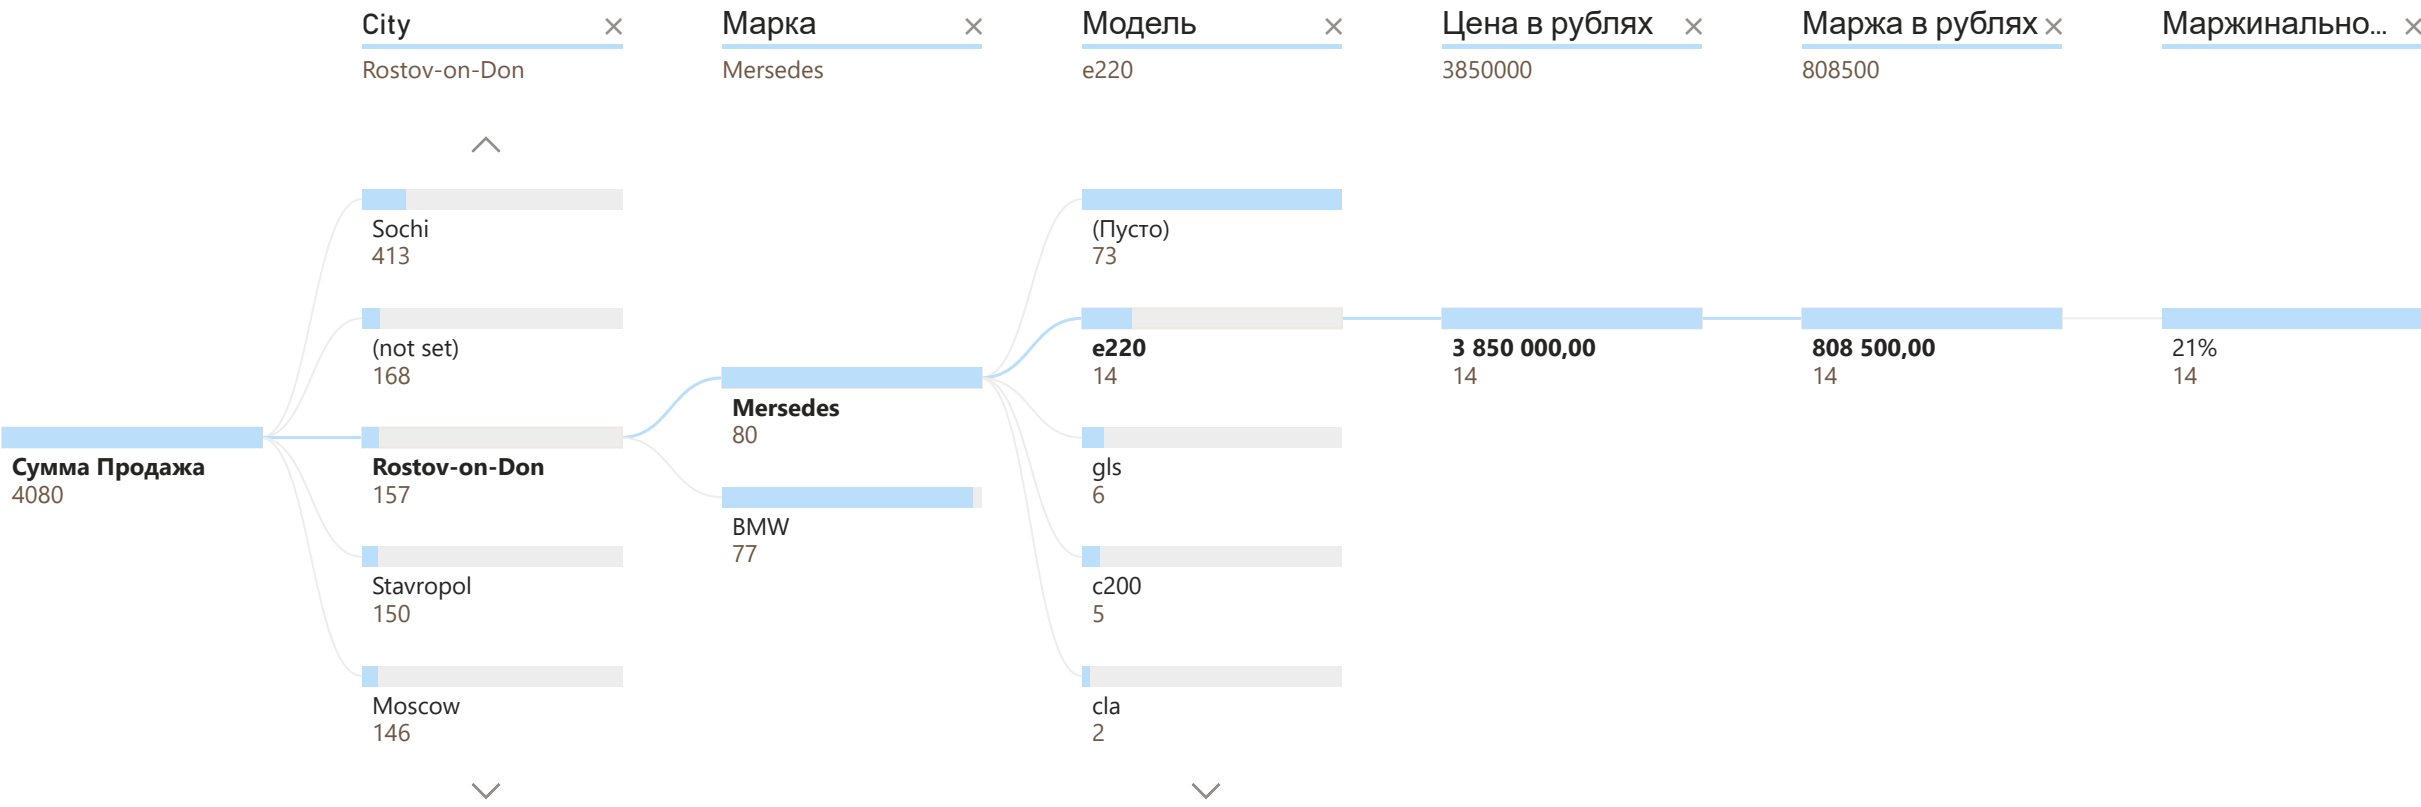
City ×
Rostov-on-Don

Марка ×
Mersedes

Модель ×
e220

Цена в рублях ×
3850000

Маржа в рублях ×
808500

Маржинально... ×

Sochi
413

(not set)
168

Rostov-on-Don
157

Stavropol
150

Moscow
146

Сумма Продажа
4080

Mersedes
80

BMW
77

(Пусто)
73

e220
14

gls
6

c200
5

cla
2

3 850 000,00
14

808 500,00
14

21%
14